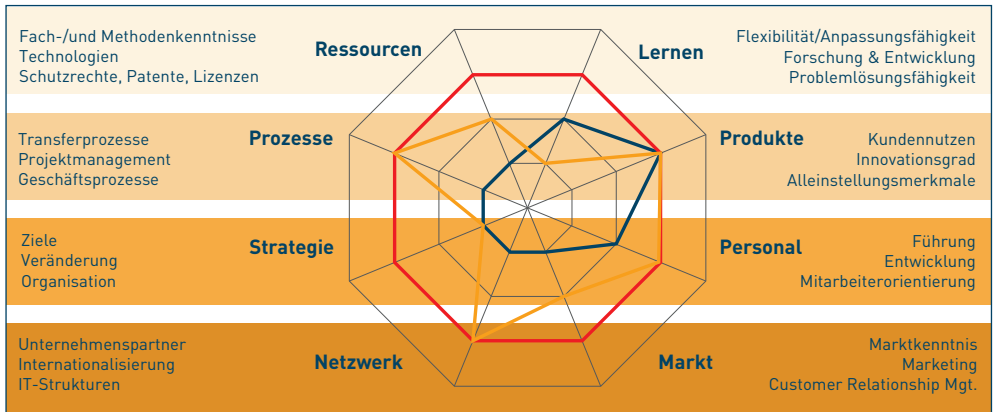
Fach-/und Methodenkenntnisse
Technologien
Schutzrechte, Patente, Lizenzen

Ressourcen

Lernen

Flexibilität/Anpassungsfähigkeit
Forschung & Entwicklung
Problemlösungsfähigkeit

Transferprozesse
Projektmanagement
Geschäftsprozesse

Prozesse

Produkte

Kundennutzen
Innovationsgrad
Alleinstellungsmerkmale

Ziele
Veränderung
Organisation

Strategie

Personal

Führung
Entwicklung
Mitarbeiterorientierung

Unternehmenspartner
Internationalisierung
IT-Strukturen

Netzwerk

Markt

Marktkenntnis
Marketing
Customer Relationship Mgt.